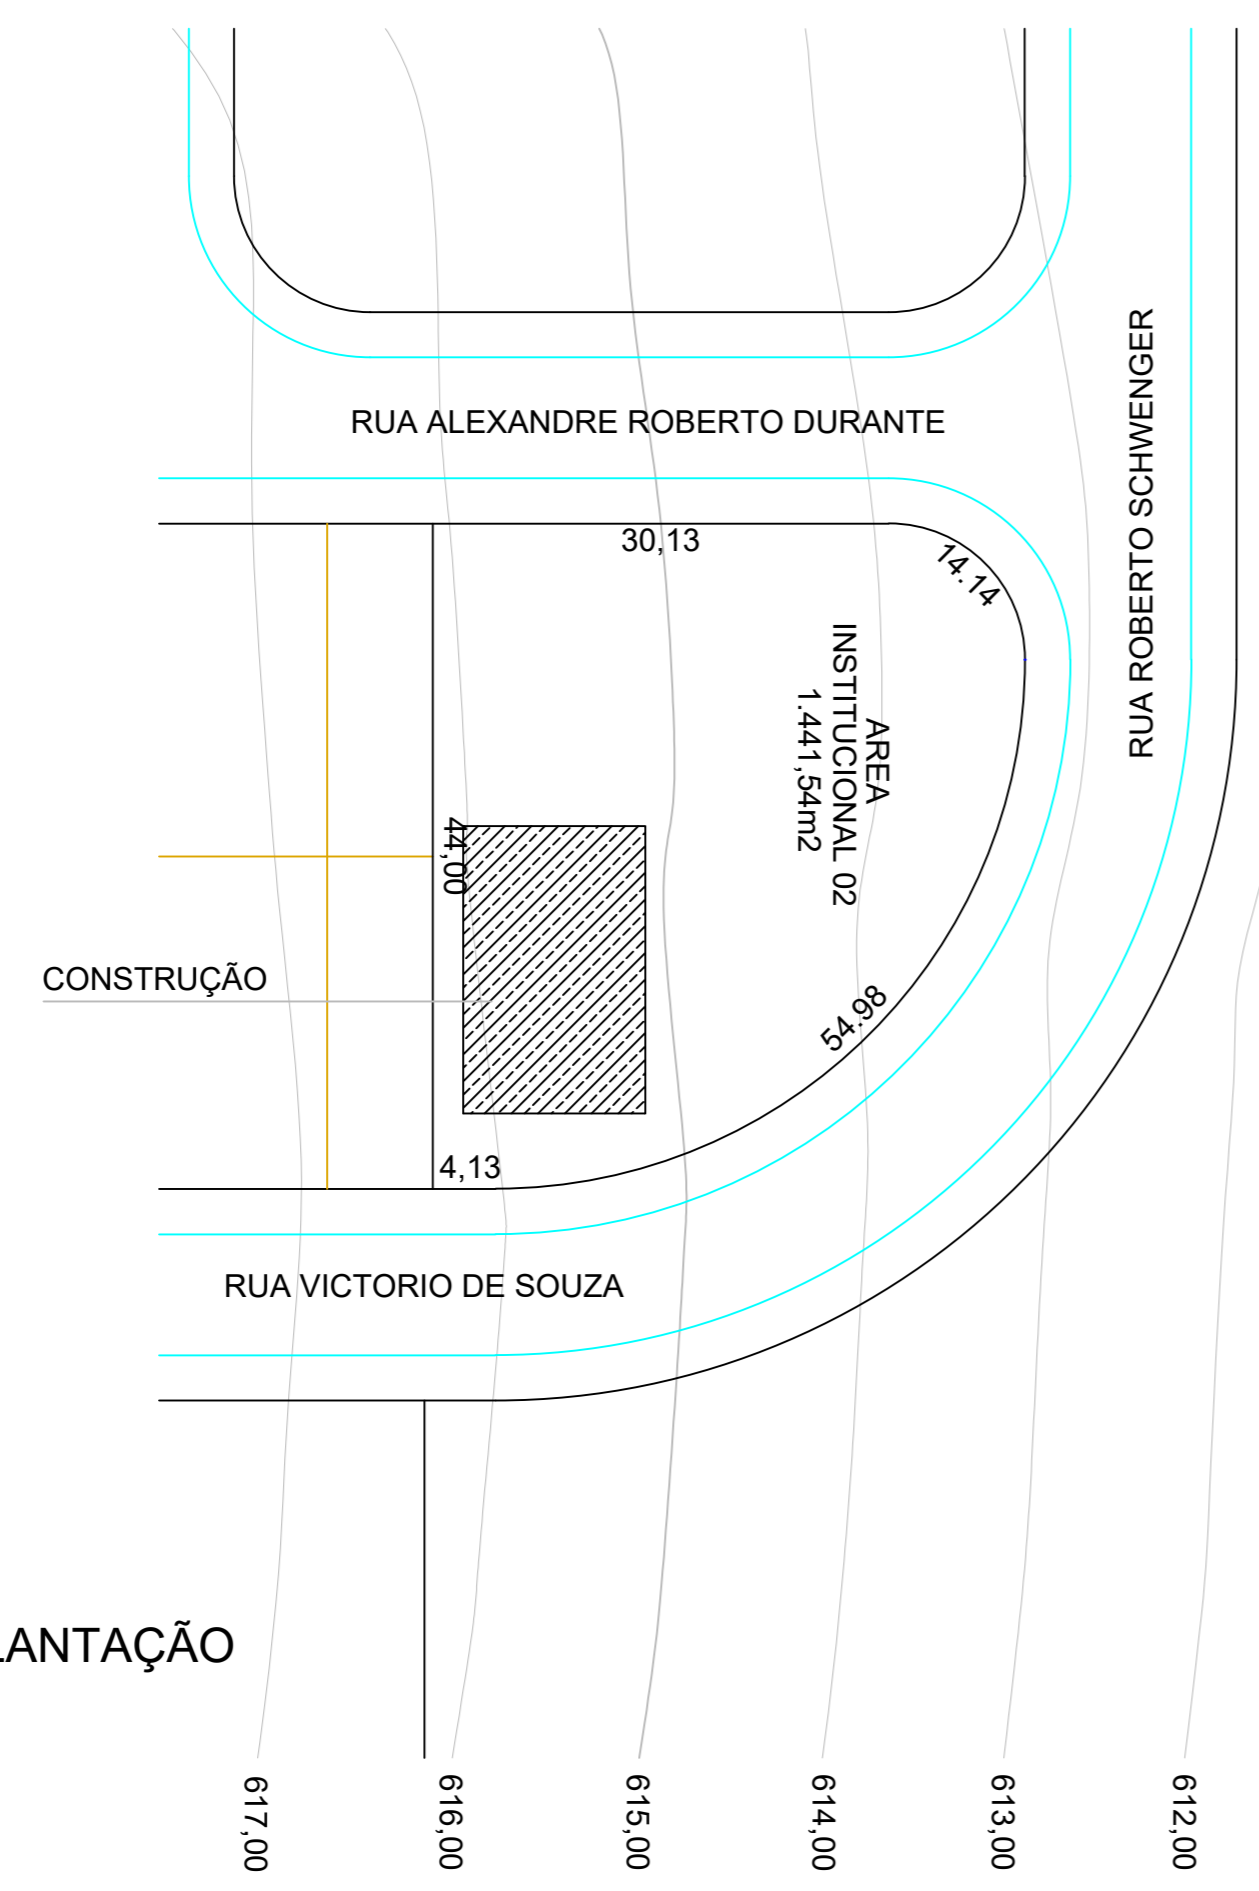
RUA ALEXANDRE ROBERTO DURANTE

RUA ROBERTO SCHWENGER

30,13

14.14

AREA
INSTITUCIONAL 02
1.441,54m2

44,00

CONSTRUÇÃO

54.98

4,13

RUA VICTORIO DE SOUZA

LANTAÇÃO

617,00

616,00

615,00

614,00

613,00

612,00